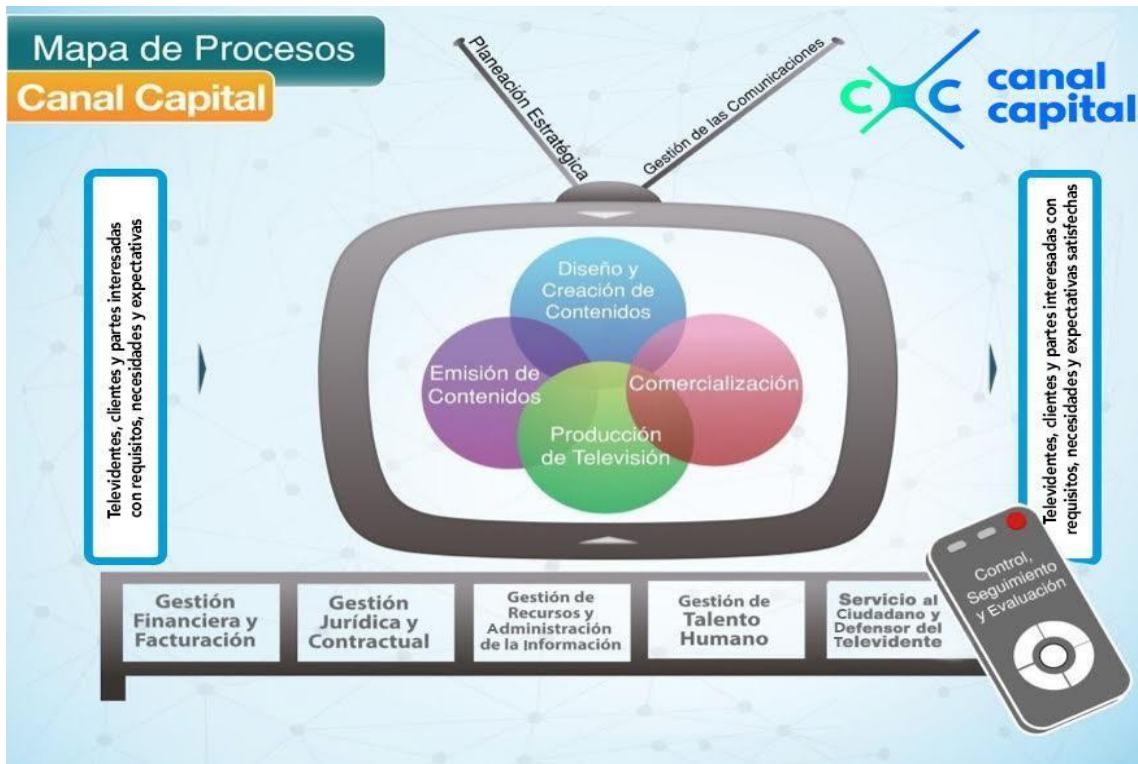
Mapa de Procesos
Canal Capital

Planeación Estratégica
Gestión de las Comunicaciones

canal capital

Televidentes, clientes y partes interesadas con requisitos, necesidades y expectativas

Diseño y Creación de Contenidos
Emisión de Contenidos
Comercialización
Producción de Televisión

Televidentes, clientes y partes interesadas con requisitos, necesidades y expectativas satisfechas

Gestión Financiera y Facturación
Gestión Jurídica y Contractual
Gestión de Recursos y Administración de la Información
Gestión de Talento Humano
Servicio al Ciudadano y Defensor del Televidente

Control, Seguimiento y Evaluación